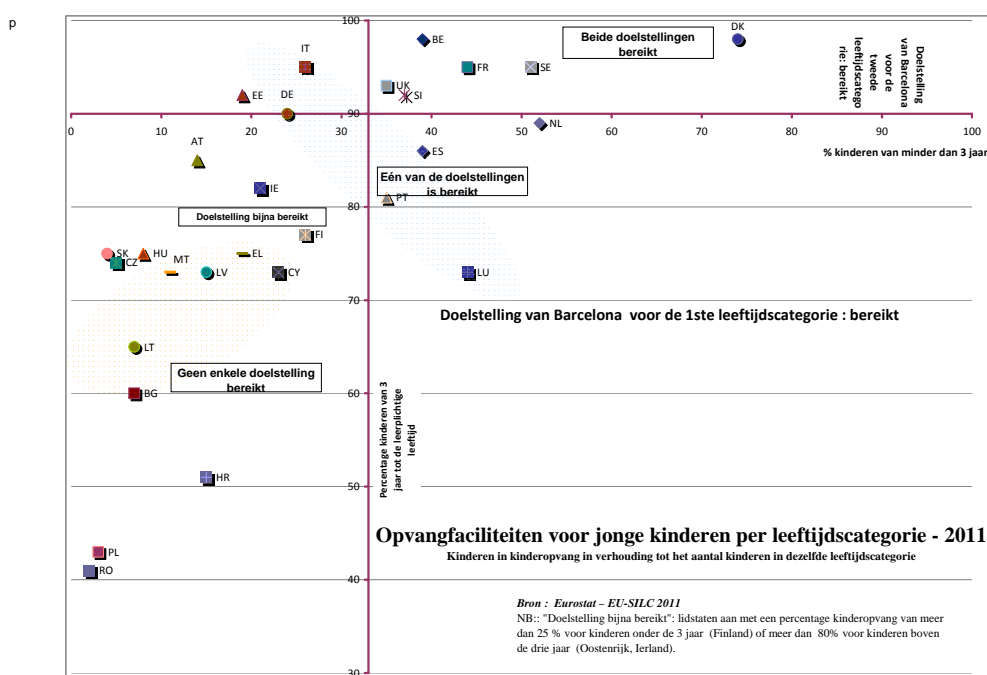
p

100

90

80

70

60

50

40

30

0 10 20 30 40 50 60 70 80 90 100

% kinderen van minder dan 3 jaar

Beide doelstellingen bereikt

Doelstelling van Barcelona voor de tweede leeftijdscategorie: bereikt

Eén van de doelstellingen is bereikt

Doelstelling bijna bereikt

Doelstelling van Barcelona voor de 1ste leeftijdscategorie : bereikt

Geen enkele doelstelling bereikt

Percentage kinderen van 3 jaar tot de leerplichtige leeftijd

DK
BE
FR
SE
IT
UK
SI
EE
DE
NL
ES
AT
IE
PT
FI
SK
HU
CZ
MT
EL
LV
CY
LU
LT
BG
HR
PL
RO

Opvangfaciliteiten voor jonge kinderen per leeftijdscategorie - 2011
Kinderen in kinderopvang in verhouding tot het aantal kinderen in dezelfde leeftijdscategorie

Bron : Eurostat – EU-SILC 2011
NB:: "Doelstelling bijna bereikt": lidstaten aan met een percentage kinderopvang van meer dan 25 % voor kinderen onder de 3 jaar (Finland) of meer dan 80% voor kinderen boven de drie jaar (Oostenrijk, Ierland).